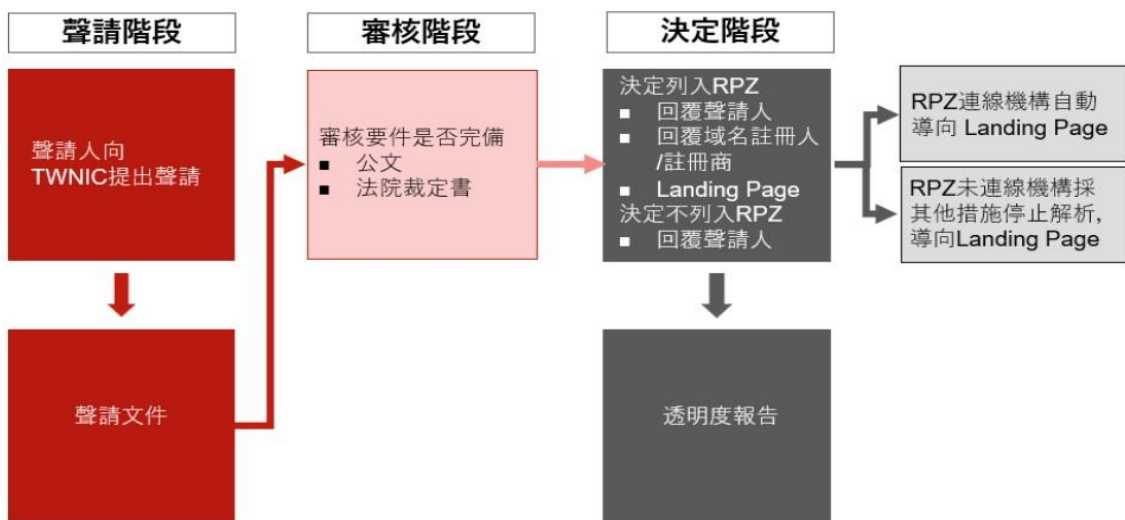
聲請階段

聲請人向 TWNIC提出聲請

聲請文件

審核階段

審核要件是否完備
- 公文
- 法院裁定書

決定階段

決定列入RPZ
- 回覆聲請人
- 回覆域名註冊人/註冊商
- Landing Page

決定不列入RPZ
- 回覆聲請人

透明度報告

RPZ連線機構自動導向 Landing Page

RPZ未連線機構採其他措施停止解析,導向Landing Page